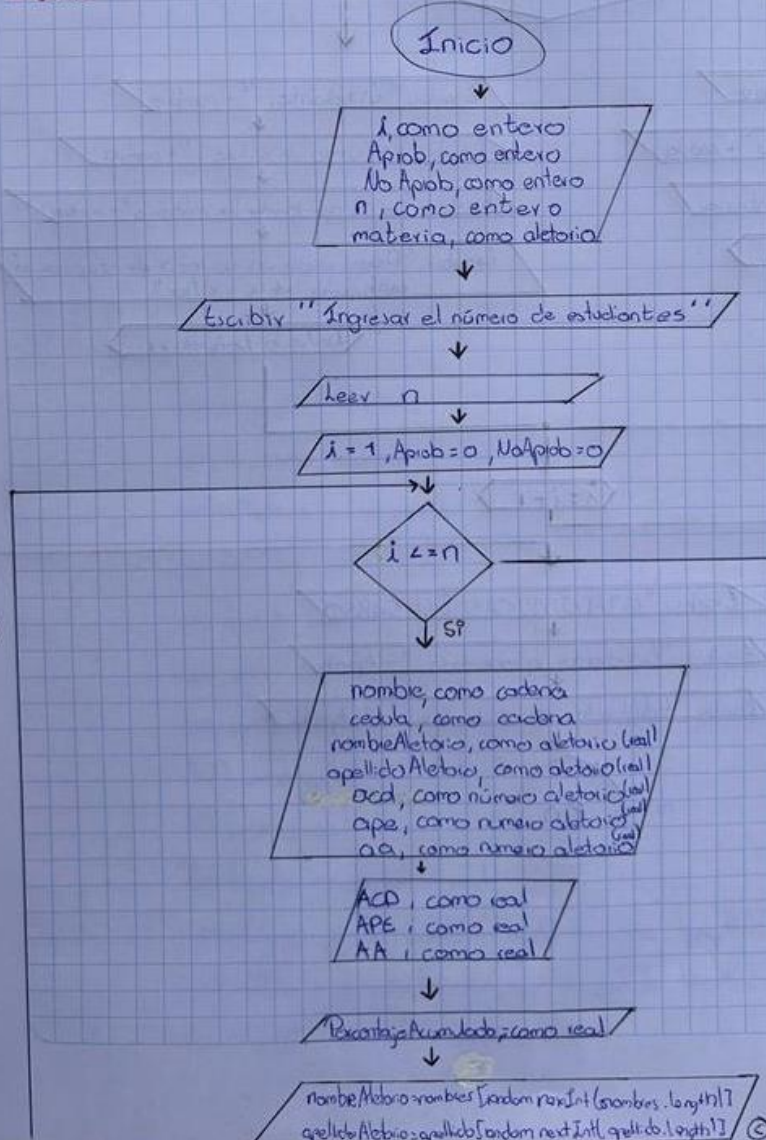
Inicio

i, como entero
Aprob, como entero
No Aprob, como entero
n, como entero
materia, como aletorio

Escribir "Ingresar el número de estudiantes"

Leer n

i = 1, Aprob = 0, NoAprob = 0

i <= n

Si

nombre, como cadena
cedula, como cadena
nombreAletorio, como aletorio (real)
apellidoAletorio, como aletorio (real)
acd, como número aletorio (real)
ape, como numero aletorio (real)
aa, como numero aletorio (real)

ACD, como real
APE, como real
AA, como real

PorcentajeAcumulado, como real

nombreAletorio = nombres [random nextInt (nombres.length)]
apellidoAletorio = apellido [random next Int (apellido.length)]

C